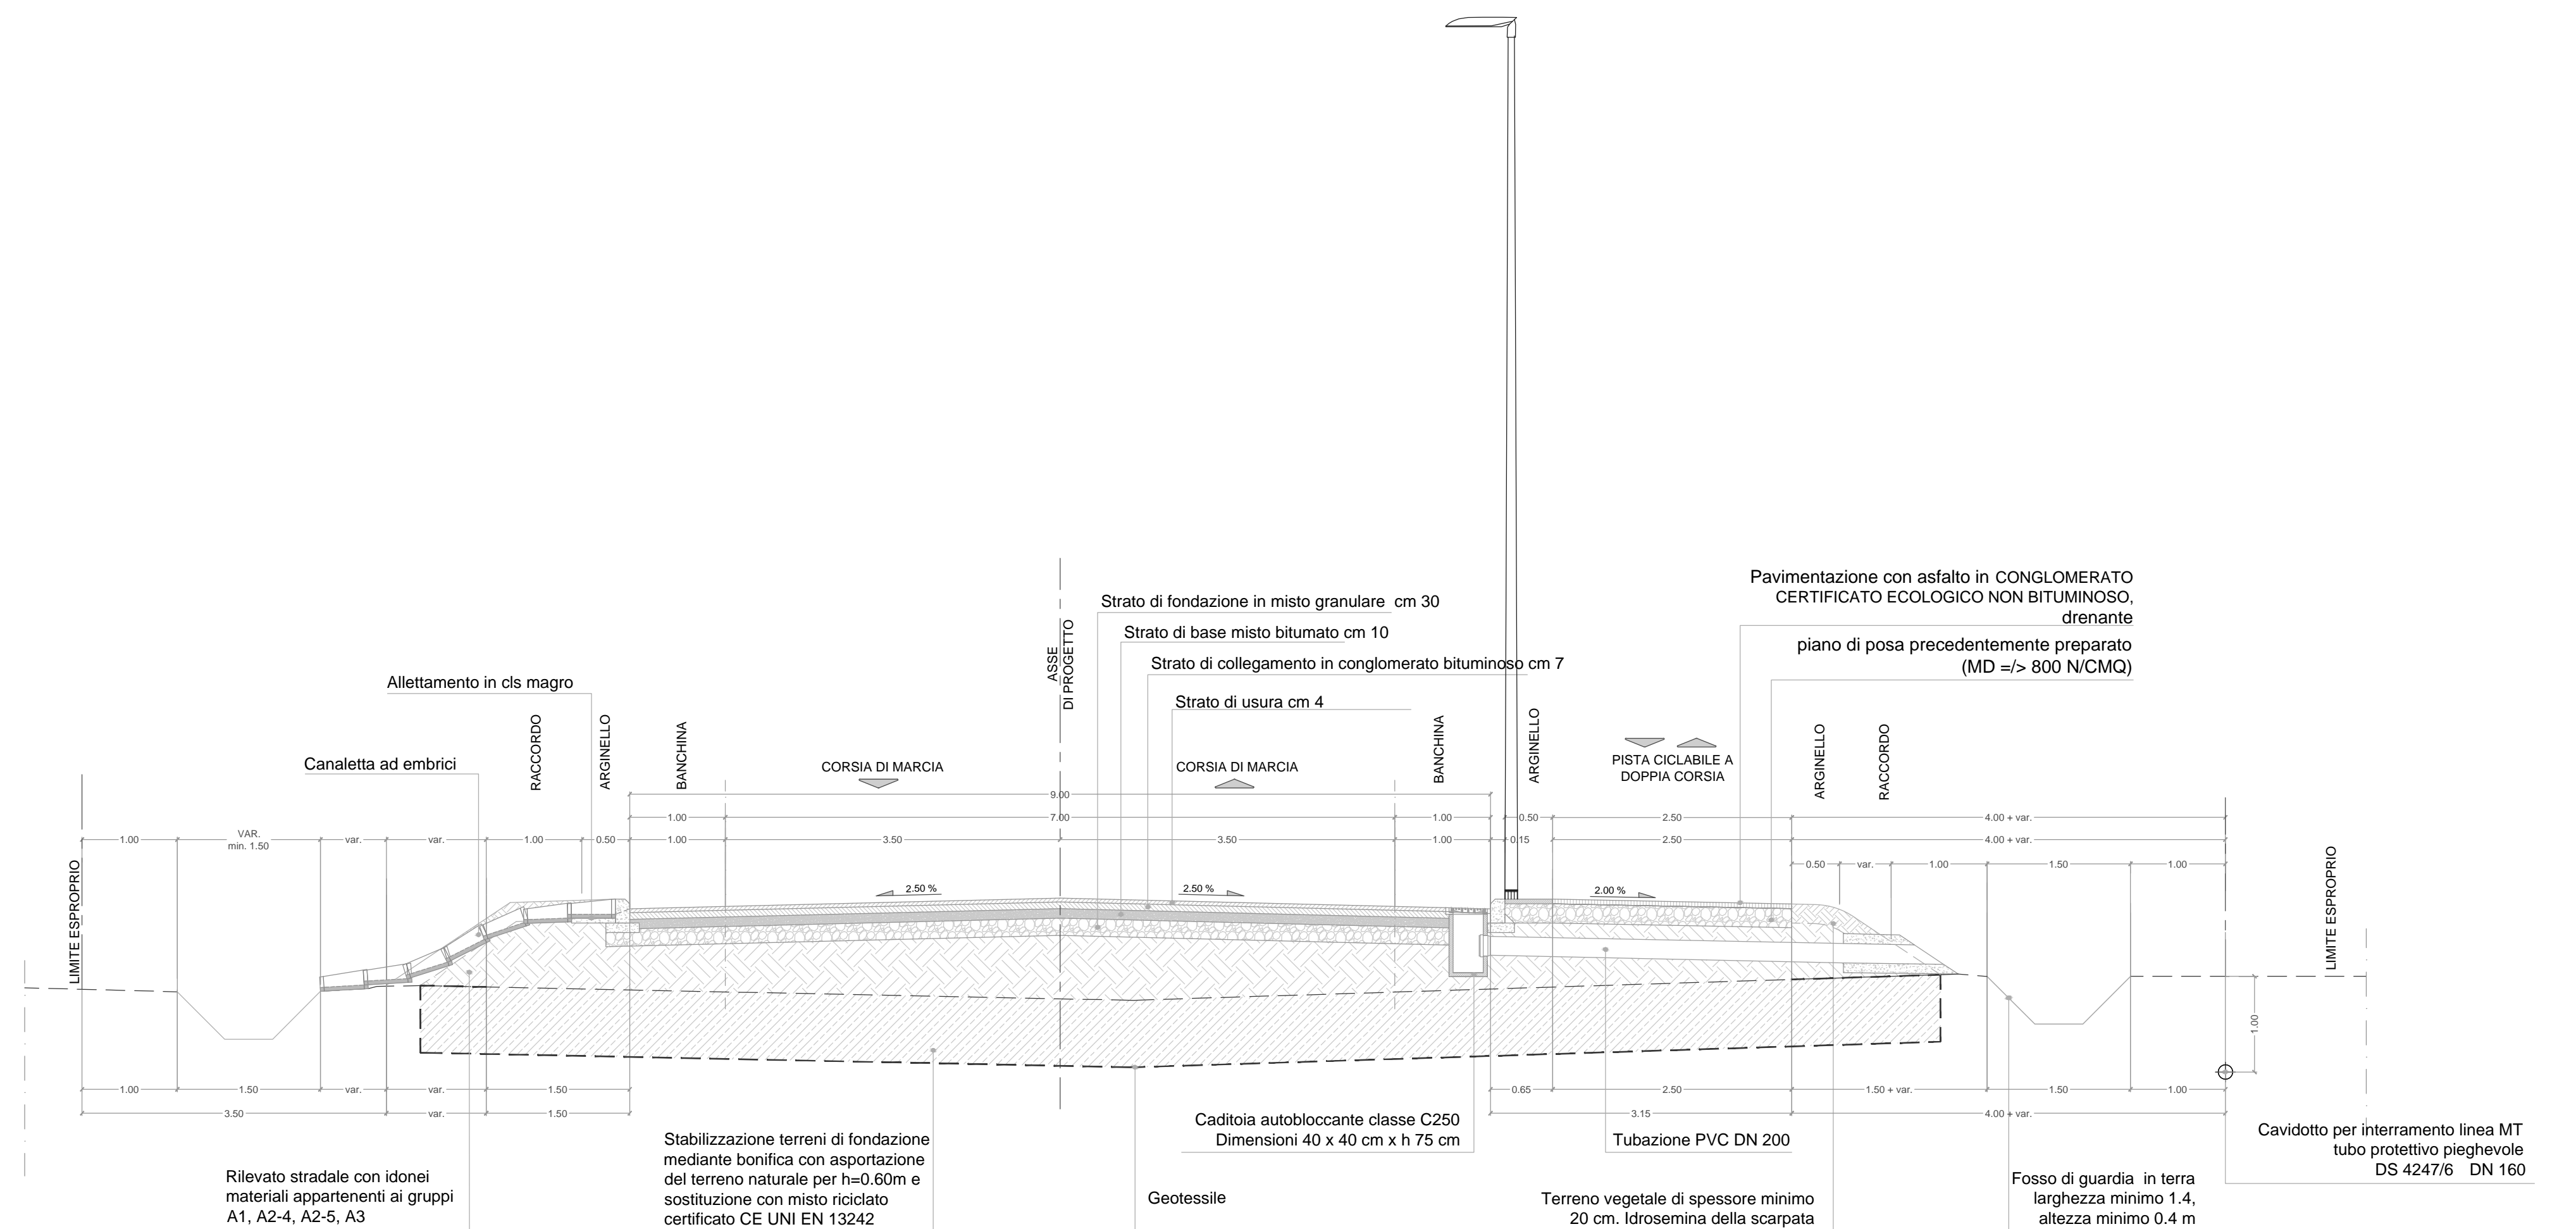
Pavimentazione con asfalto in CONGLOMERATO CERTIFICATO ECOLOGICO NON BITUMINOSO, drenante

piano di posa precedentemente preparato (MD =/> 800 N/CMQ)

Strato di fondazione in misto granulare cm 30

Strato di base misto bitumato cm 10

Strato di collegamento in conglomerato bituminoso cm 7

Strato di usura cm 4

Allettamento in cls magro

ASSE DI PROGETTO

Canaletta ad embrici

RACCORDO

ARGINELLO

BANCHINA

CORSIA DI MARCIA

CORSIA DI MARCIA

BANCHINA

ARGINELLO

PISTA CICLABILE A DOPPIA CORSIA

ARGINELLO

RACCORDO

LIMITE ESPROPRIO

LIMITE ESPROPRIO

9.00
1.00 7.00 1.00 0.50 2.50 4.00 + var.
1.00 VAR. min. 1.50 var. var. 1.00 0.50 1.00 3.50 3.50 1.00 0.15 2.50 4.00 + var.
0.50 var. 1.00 1.50 1.00

2.50 % 2.50 % 2.00 %

1.00

1.00 1.50 var. var. 1.50 0.65 2.50 1.50 + var. 1.50 1.00
3.50 var. 1.50 3.15 4.00 + var.

Caditoia autobloccante classe C250
Dimensioni 40 x 40 cm x h 75 cm

Tubazione PVC DN 200

Cavidotto per interramento linea MT tubo protettivo pieghevole DS 4247/6 DN 160

Stabilizzazione terreni di fondazione mediante bonifica con asportazione del terreno naturale per h=0.60m e sostituzione con misto riciclato certificato CE UNI EN 13242

Rilevato stradale con idonei materiali appartenenti ai gruppi A1, A2-4, A2-5, A3

Geotessile

Terreno vegetale di spessore minimo 20 cm. Idrosemina della scarpata

Fosso di guardia in terra larghezza minimo 1.4, altezza minimo 0.4 m